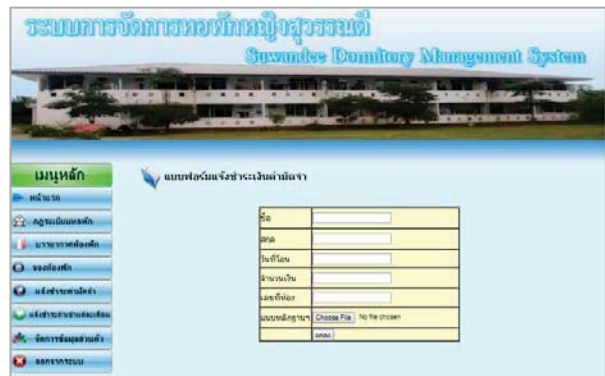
ระบบการจัดการหอพักหญิงสุวรรณดี
Suwandee Dormitory Management System

เมนูหลัก
หน้าแรก
กฎระเบียบหอพัก
บรรยากาศห้องพัก
จองห้องพัก
แจ้งชำระค่ามัดจำ
แจ้งชำระค่าเช่ารายเดือน
จัดการข้อมูลส่วนตัว
ออกจากระบบ

แบบฟอร์มแจ้งชำระเงินค่ามัดจำ

| ชื่อ | |
|---|---|
| สกุล | |
| วันที่โอน | |
| จำนวนเงิน | |
| เลขที่ห้อง | |
| แนบหลักฐานฯ | Choose File No file chosen |
| | ตกลง |